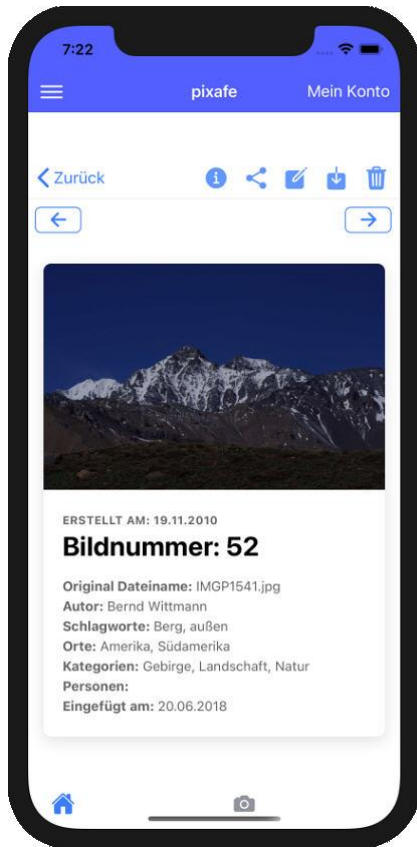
7:22

pixafe

Mein Konto

Zurück

ERSTELLT AM: 19.11.2010

Bildnummer: 52

**Original Dateiname:** IMGP1541.jpg
**Autor:** Bernd Wittmann
**Schlagworte:** Berg, außen
**Orte:** Amerika, Südamerika
**Kategorien:** Gebirge, Landschaft, Natur
**Personen:**
**Eingefügt am:** 20.06.2018